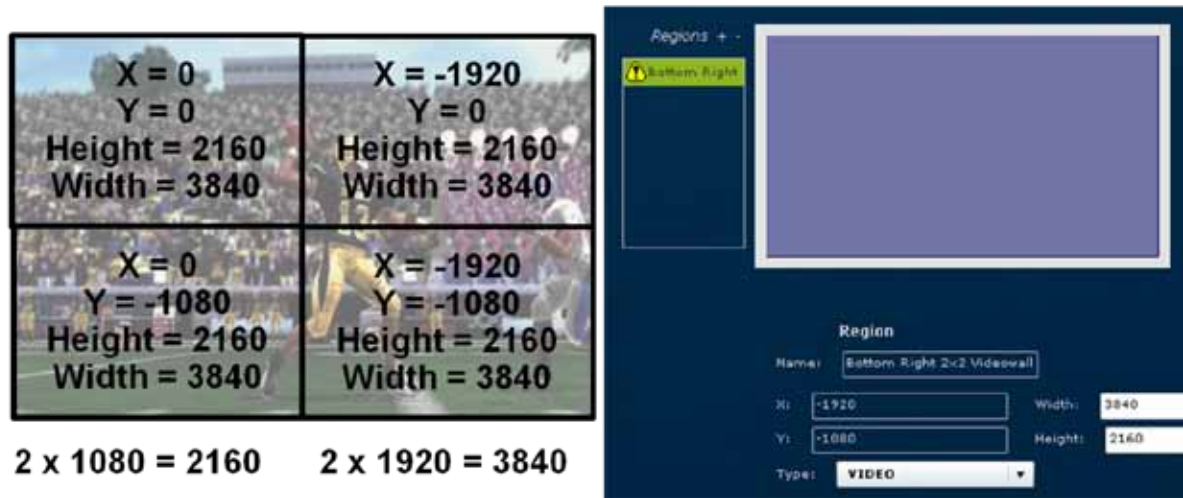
X = 0
Y = 0
Height = 2160
Width = 3840

X = -1920
Y = 0
Height = 2160
Width = 3840

X = 0
Y = -1080
Height = 2160
Width = 3840

X = -1920
Y = -1080
Height = 2160
Width = 3840

2 x 1080 = 2160

2 x 1920 = 3840

Regions + -

Bottom Right

Region

Name: Bottom Right 2x2 Videowall

X: -1920

Width: 3840

Y: -1080

Height: 2160

Type: VIDEO